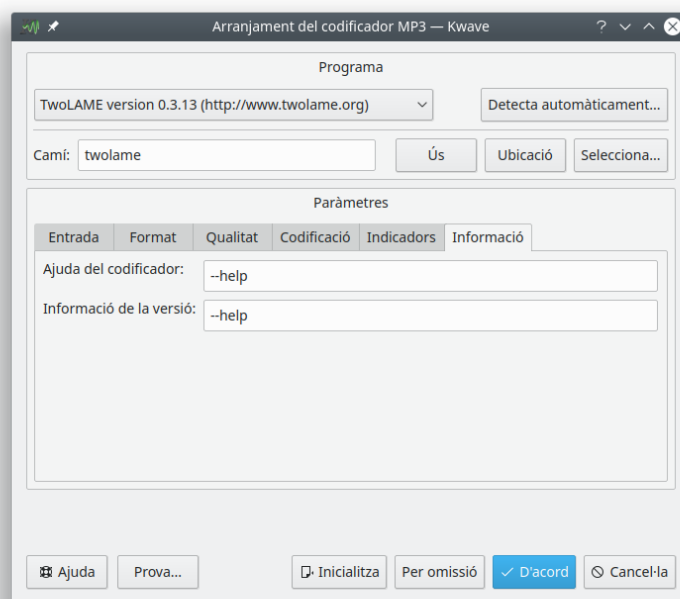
Arranjament del codificador MP3 — Kwave

Programa

TwoLAME version 0.3.13 (http://www.twolame.org)

Detecta automàticament...

Camí: twolame

Ús

Ubicació

Selecciona...

Paràmetres

Entrada | Format | Qualitat | Codificació | Indicadors | Informació

Ajuda del codificador: --help

Informació de la versió: --help

Ajuda

Prova...

Inicialitza

Per omissió

D'acord

Cancel·la